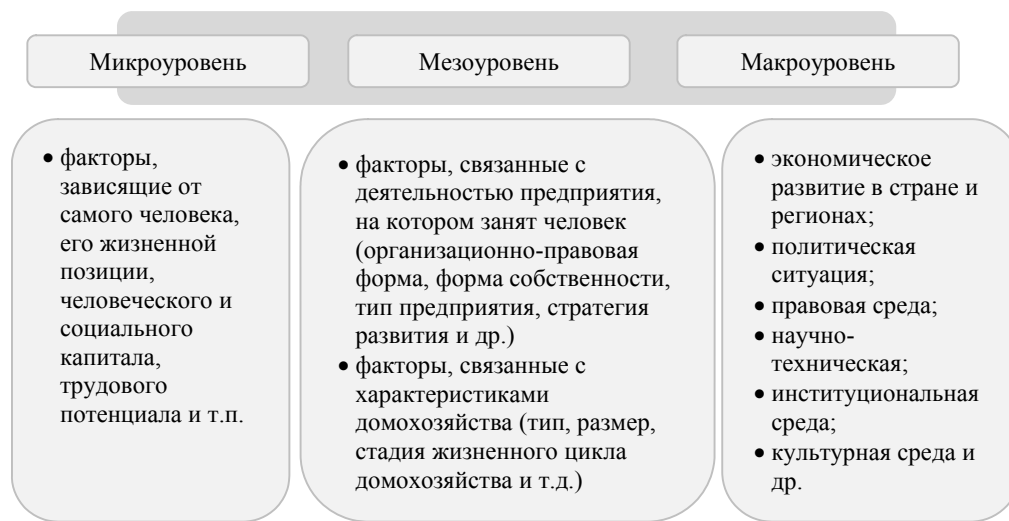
Микроуровень

Мезоуровень

Макроуровень

• факторы, зависящие от самого человека, его жизненной позиции, человеческого и социального капитала, трудового потенциала и т.п.

• факторы, связанные с деятельностью предприятия, на котором занят человек (организационно-правовая форма, форма собственности, тип предприятия, стратегия развития и др.)
• факторы, связанные с характеристиками домохозяйства (тип, размер, стадия жизненного цикла домохозяйства и т.д.)

• экономическое развитие в стране и регионах;
• политическая ситуация;
• правовая среда;
• научно-техническая;
• институциональная среда;
• культурная среда и др.